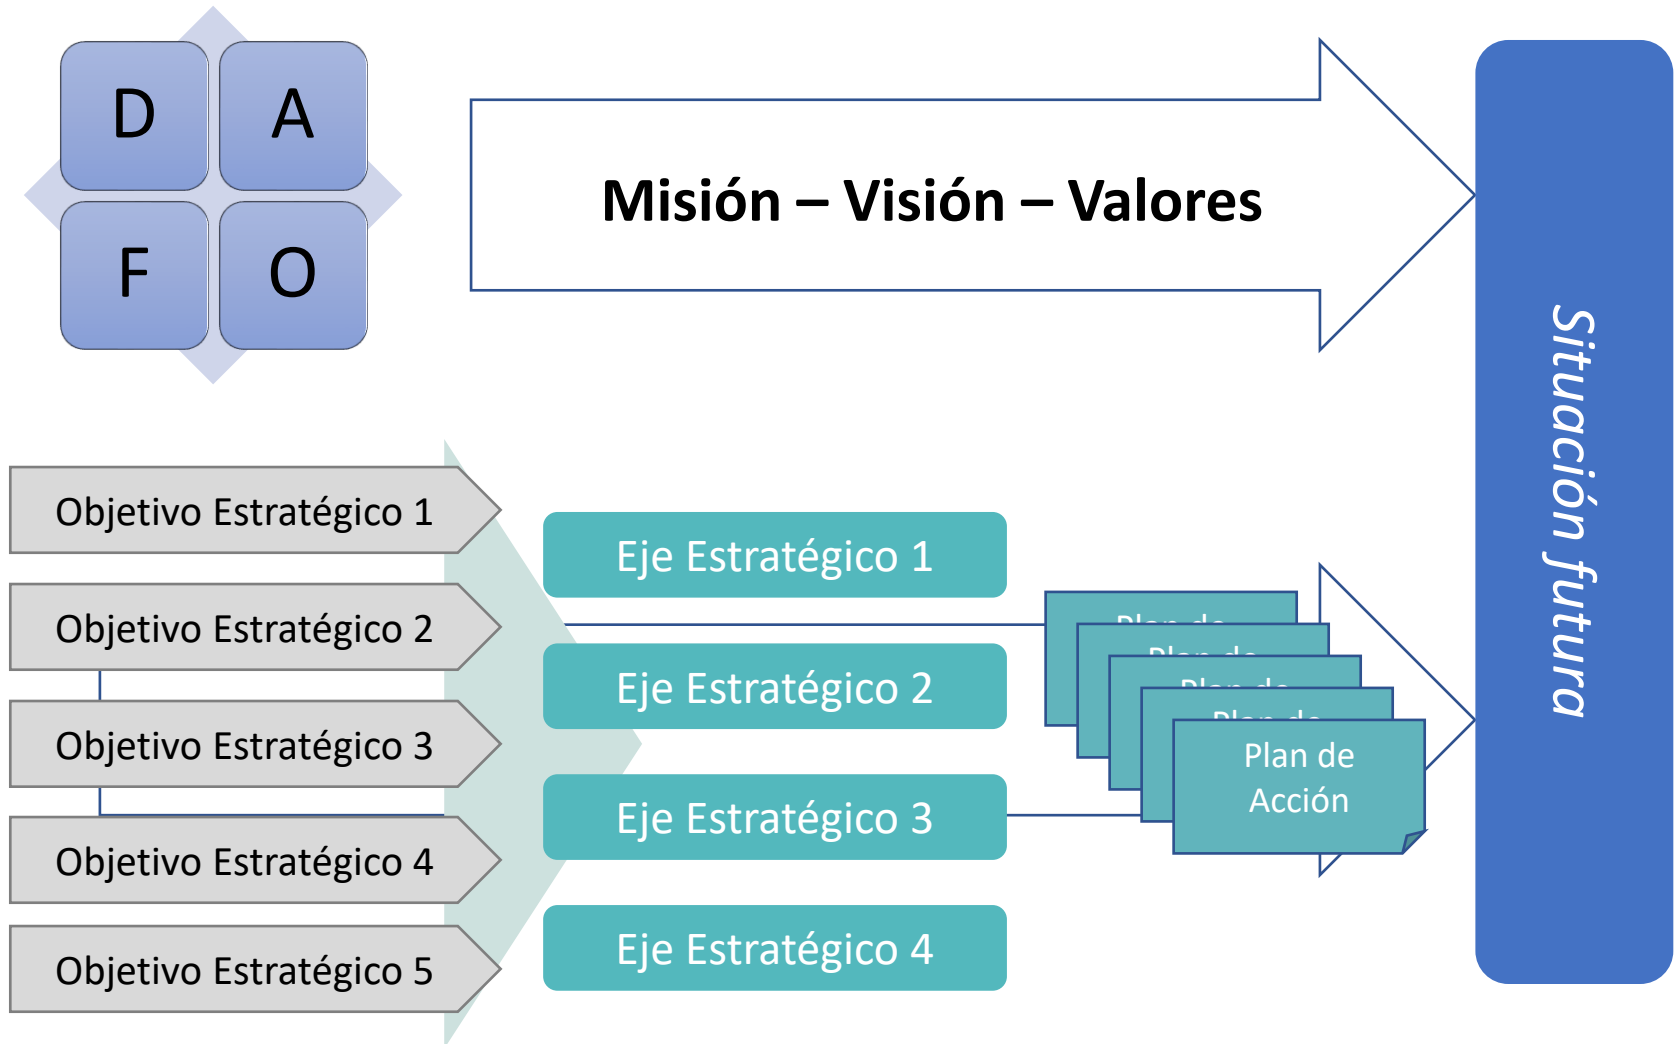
D A
F O

Misión – Visión – Valores

Situación futura

Objetivo Estratégico 1
Objetivo Estratégico 2
Objetivo Estratégico 3
Objetivo Estratégico 4
Objetivo Estratégico 5

Eje Estratégico 1
Eje Estratégico 2
Eje Estratégico 3
Eje Estratégico 4

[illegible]
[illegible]
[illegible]
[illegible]
Plan de Acción